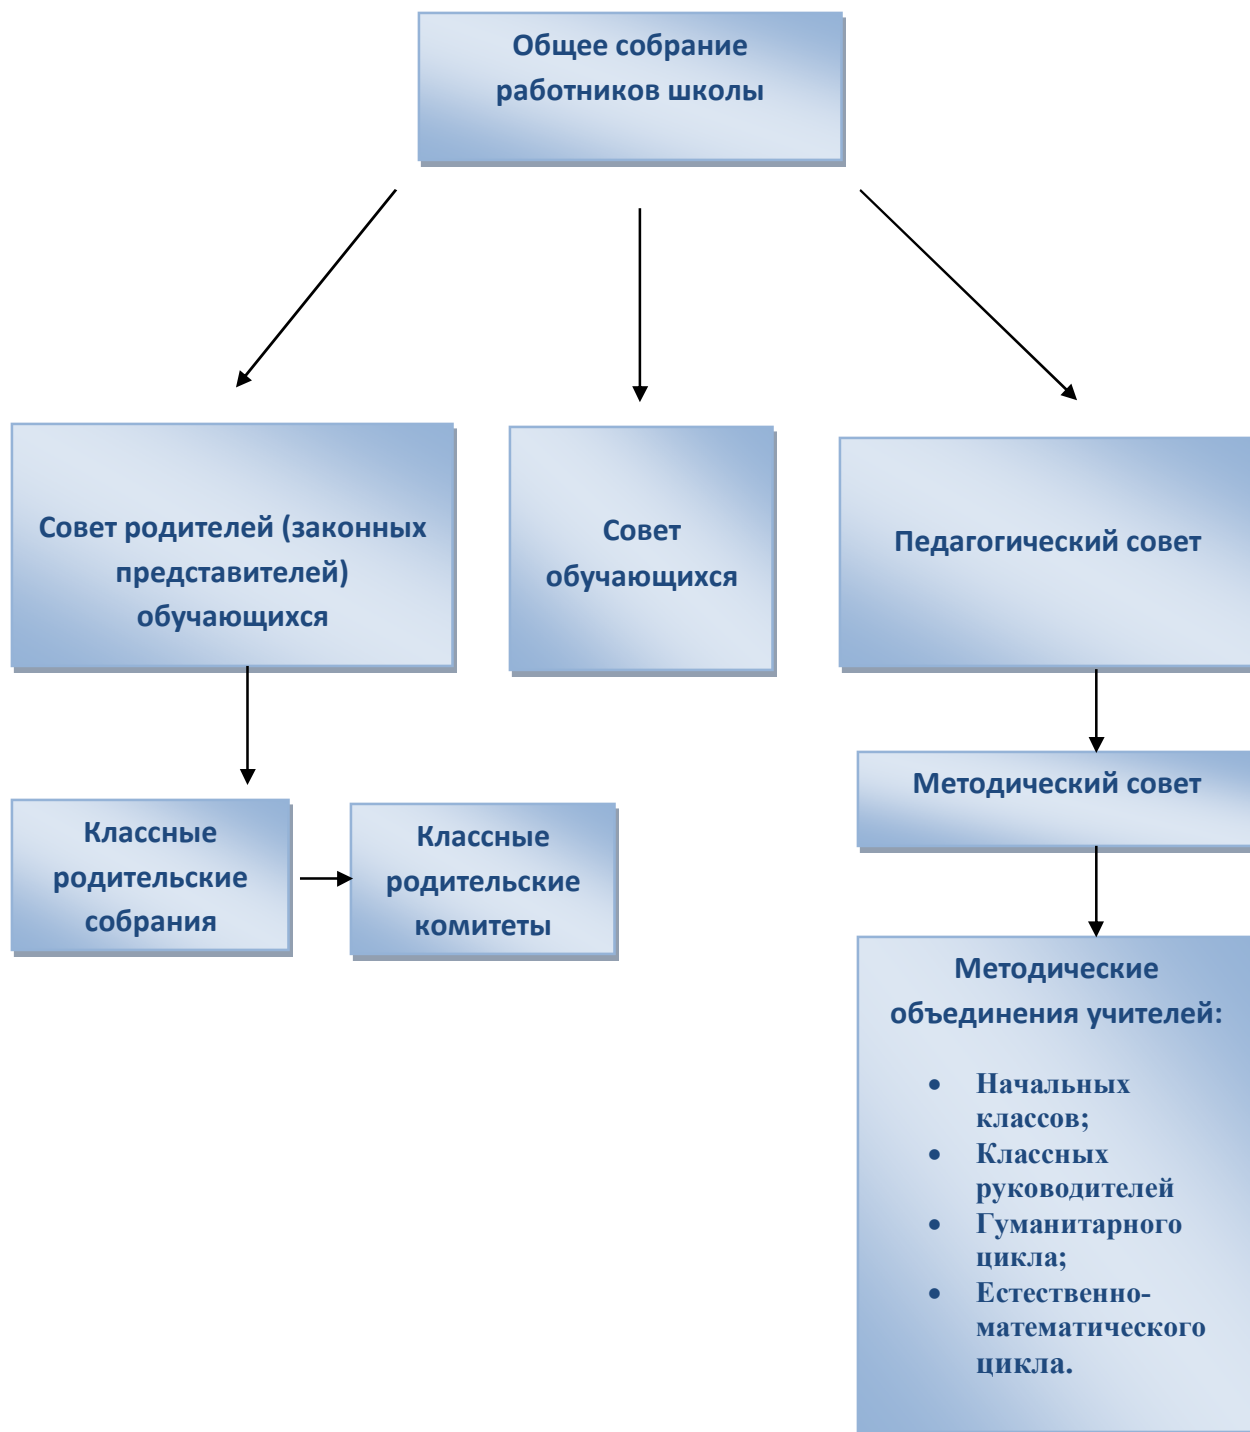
Общее собрание работников школы

Совет родителей (законных представителей) обучающихся

Совет обучающихся

Педагогический совет

Классные родительские собрания

Классные родительские комитеты

Методический совет

Методические объединения учителей:

- Начальных классов;
- Классных руководителей
- Гуманитарного цикла;
- Естественно-математического цикла.